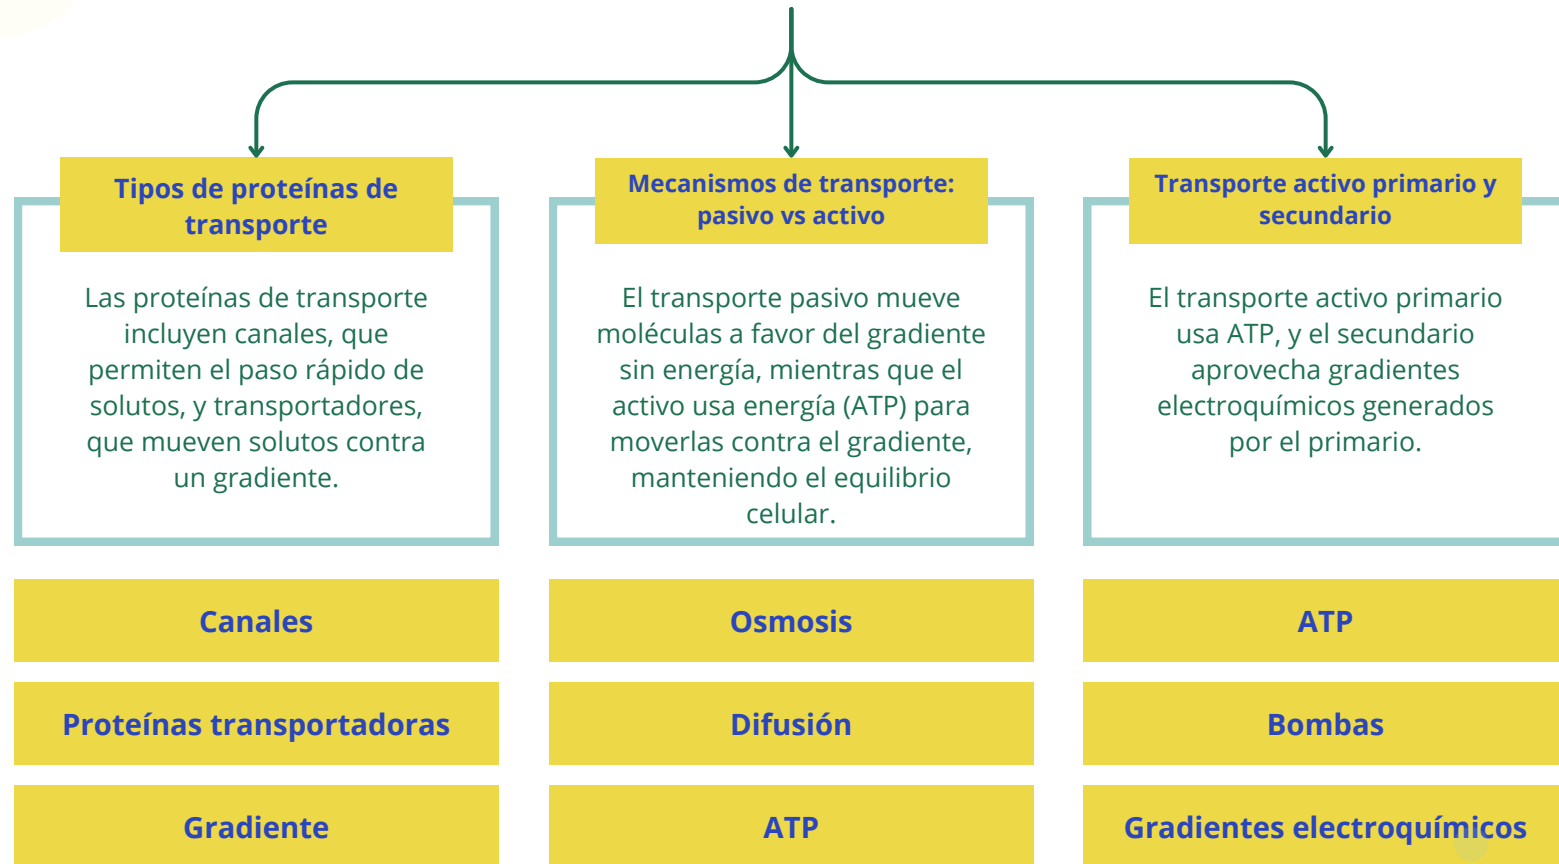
Tipos de proteínas de transporte

Las proteínas de transporte incluyen canales, que permiten el paso rápido de solutos, y transportadores, que mueven solutos contra un gradiente.

Mecanismos de transporte: pasivo vs activo

El transporte pasivo mueve moléculas a favor del gradiente sin energía, mientras que el activo usa energía (ATP) para moverlas contra el gradiente, manteniendo el equilibrio celular.

Transporte activo primario y secundario

El transporte activo primario usa ATP, y el secundario aprovecha gradientes electroquímicos generados por el primario.

Canales

Proteínas transportadoras

Gradiente

Osmosis

Difusión

ATP

ATP

Bombas

Gradientes electroquímicos